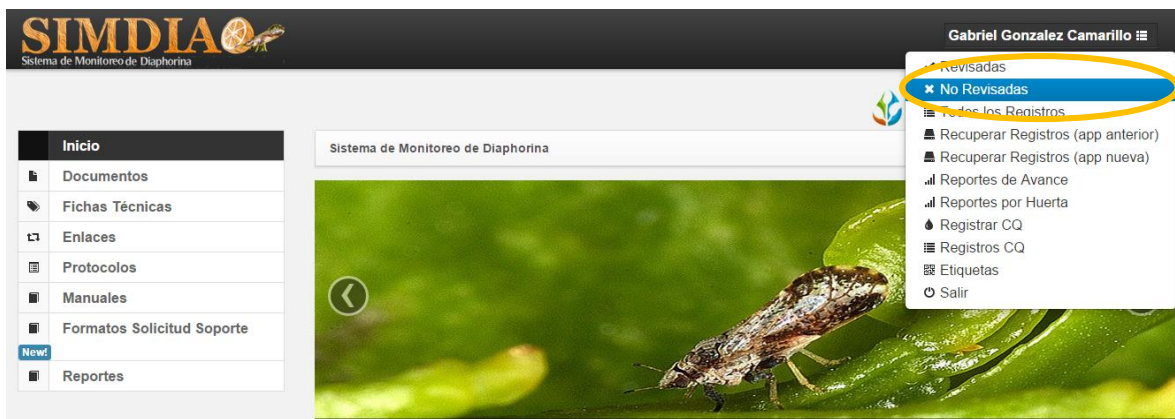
SIMDIA
Sistema de Monitoreo de Diaphorina

Gabriel Gonzalez Camarillo

Revisadas
No Revisadas
Todos los Registros
Recuperar Registros (app anterior)
Recuperar Registros (app nueva)
Reportes de Avance
Reportes por Huerta
Registrar CQ
Registros CQ
Etiquetas
Salir

Inicio
Documentos
Fichas Técnicas
Enlaces
Protocolos
Manuales
Formatos Solicitud Soporte
New!
Reportes

Sistema de Monitoreo de Diaphorina